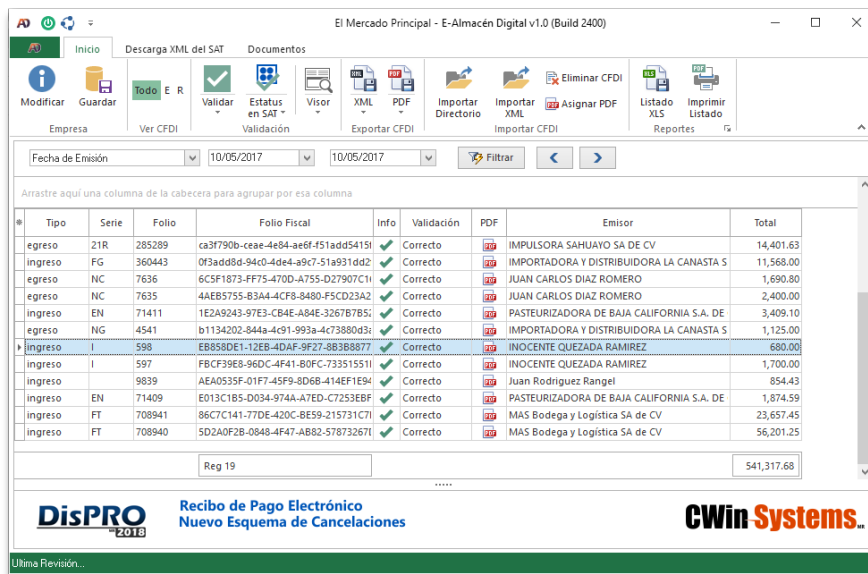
El Mercado Principal - E-Almacén Digital v1.0 (Build 2400)

Inicio | Descarga XML del SAT | Documentos

Modificar | Guardar | Empresa
Todo E R | Ver CFDI
Validar | Estatus en SAT | Validación
Visor
XML | PDF | Exportar CFDI
Importar Directorio | Importar XML | Eliminar CFDI | Asignar PDF | Importar CFDI
Listado XLS | Imprimir Listado | Reportes

Fecha de Emisión | 10/05/2017 | 10/05/2017 | Filtrar

Arrastre aquí una columna de la cabecera para agrupar por esa columna

| Tipo | Serie | Folio | Folio Fiscal | Info | Validación | PDF | Emisor | Total |
|---|---|---|---|---|---|---|---|---|
| egreso | 21R | 285289 | ca3f790b-ceae-4e84-ae6f-f51add5415 | | Correcto | | IMPULSORA SAHUAYO SA DE CV | 14,401.63 |
| ingreso | FG | 360443 | 0f3add8d-94c0-4de4-a9c7-51a931dd2 | | Correcto | | IMPORTADORA Y DISTRIBUIDORA LA CANASTA S | 11,568.00 |
| egreso | NC | 7636 | 6C5F1873-FF75-470D-A755-D27907C1 | | Correcto | | JUAN CARLOS DIAZ ROMERO | 1,690.80 |
| egreso | NC | 7635 | 4AEB5755-B3A4-4CF8-8480-F5CD23A2 | | Correcto | | JUAN CARLOS DIAZ ROMERO | 2,400.00 |
| ingreso | EN | 71411 | 1E2A9243-97E3-CB4E-A84E-3267B7B5 | | Correcto | | PASTEURIZADORA DE BAJA CALIFORNIA S.A. DE | 3,409.10 |
| egreso | NG | 4541 | b1134202-844a-4c91-993a-4c73880d3 | | Correcto | | IMPORTADORA Y DISTRIBUIDORA LA CANASTA S | 1,125.00 |
| ingreso | I | 598 | EB858DE1-12EB-4DAF-9F27-8B3B8877 | | Correcto | | INOCENTE QUEZADA RAMIREZ | 680.00 |
| ingreso | I | 597 | FBCF39E8-96DC-4F41-B0FC-73351551 | | Correcto | | INOCENTE QUEZADA RAMIREZ | 1,700.00 |
| ingreso | | 9839 | AEA0535F-01F7-45F9-8D6B-414EF1E9 | | Correcto | | Juan Rodriguez Rangel | 854.43 |
| ingreso | EN | 71409 | E013C1B5-D034-974A-A7ED-C7253EBF | | Correcto | | PASTEURIZADORA DE BAJA CALIFORNIA S.A. DE | 1,874.59 |
| ingreso | FT | 708941 | 86C7C141-77DE-420C-BE59-215731C7 | | Correcto | | MAS Bodega y Logística SA de CV | 23,657.45 |
| ingreso | FT | 708940 | 5D2A0F2B-0848-4F47-AB82-57873267 | | Correcto | | MAS Bodega y Logística SA de CV | 56,201.25 |

Reg 19 | 541,317.68

DisPRO 2018
Recibo de Pago Electrónico
Nuevo Esquema de Cancelaciones
CWin Systems

Ultima Revisión...